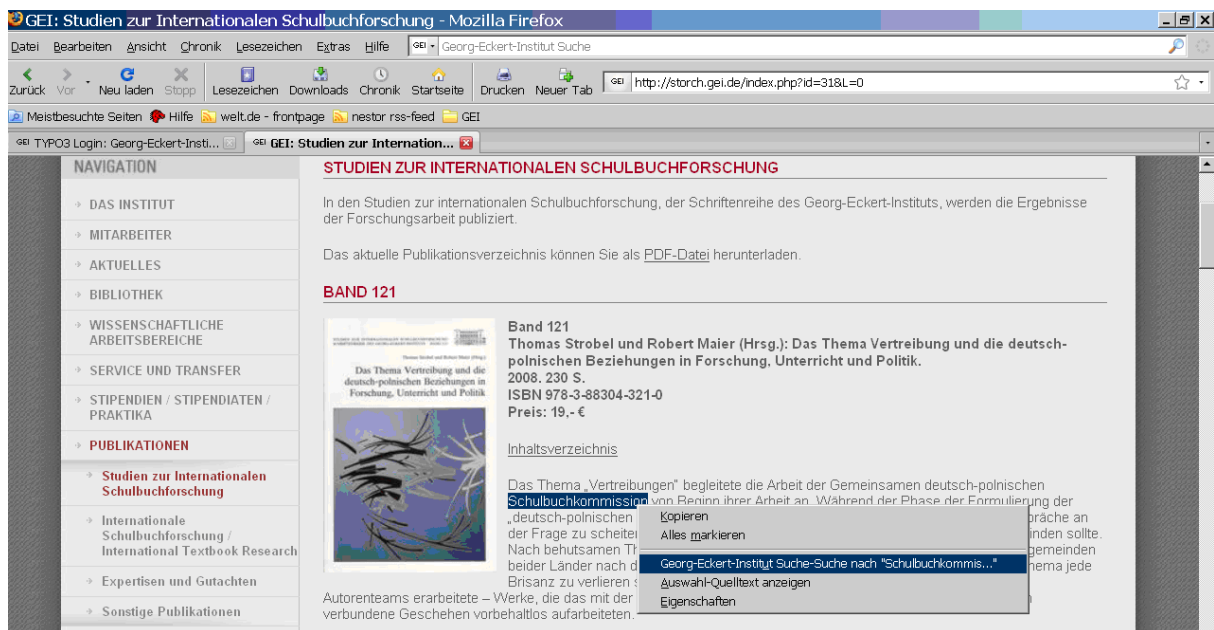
GEI: Studien zur Internationalen Schulbuchforschung - Mozilla Firefox

Datei Bearbeiten Ansicht Chronik Lesezeichen Extras Hilfe GEI Georg-Eckert-Institut Suche

Zurück Vor Neu laden Stopp Lesezeichen Downloads Chronik Startseite Drucken Neuer Tab GEI http://storch.gei.de/index.php?id=31&L=0

Meistbesuchte Seiten Hilfe welt.de - frontpage nestor rss-feed GEI

GEI TYPO3 Login: Georg-Eckert-Insti... GEI GEI: Studien zur Internation...

NAVIGATION

DAS INSTITUT
MITARBEITER
AKTUELLES
BIBLIOTHEK
WISSENSCHAFTLICHE ARBEITSBEREICHE
SERVICE UND TRANSFER
STIPENDIEN / STIPENDIATEN / PRAKTIKA
PUBLIKATIONEN
Studien zur Internationalen Schulbuchforschung
Internationale Schulbuchforschung / International Textbook Research
Expertisen und Gutachten
Sonstige Publikationen

STUDIEN ZUR INTERNATIONALEN SCHULBUCHFORSCHUNG

In den Studien zur internationalen Schulbuchforschung, der Schriftenreihe des Georg-Eckert-Instituts, werden die Ergebnisse der Forschungsarbeit publiziert.

Das aktuelle Publikationsverzeichnis können Sie als PDF-Datei herunterladen.

BAND 121

Thomas Strobel und Robert Maier (Hrsg.)
Das Thema Vertreibung und die deutsch-polnischen Beziehungen in Forschung, Unterricht und Politik

Band 121
Thomas Strobel und Robert Maier (Hrsg.): Das Thema Vertreibung und die deutsch-polnischen Beziehungen in Forschung, Unterricht und Politik.
2008. 230 S.
ISBN 978-3-88304-321-0
Preis: 19,- €

Inhaltsverzeichnis

Das Thema „Vertreibungen" begleitete die Arbeit der Gemeinsamen deutsch-polnischen Schulbuchkommission von Beginn ihrer Arbeit an. Während der Phase der Formulierung der „deutsch-polnischen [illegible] präche an der Frage zu scheite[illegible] inden sollte. Nach behutsamen Th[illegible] gemeinden beider Länder nach d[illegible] hema jede Brisanz zu verlieren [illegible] Autorenteams erarbeitete – Werke, die das mit der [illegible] verbundene Geschehen vorbehaltlos aufarbeiteten.

Kopieren
Alles markieren
Georg-Eckert-Institut Suche-Suche nach "Schulbuchkommis..."
Auswahl-Quelltext anzeigen
Eigenschaften